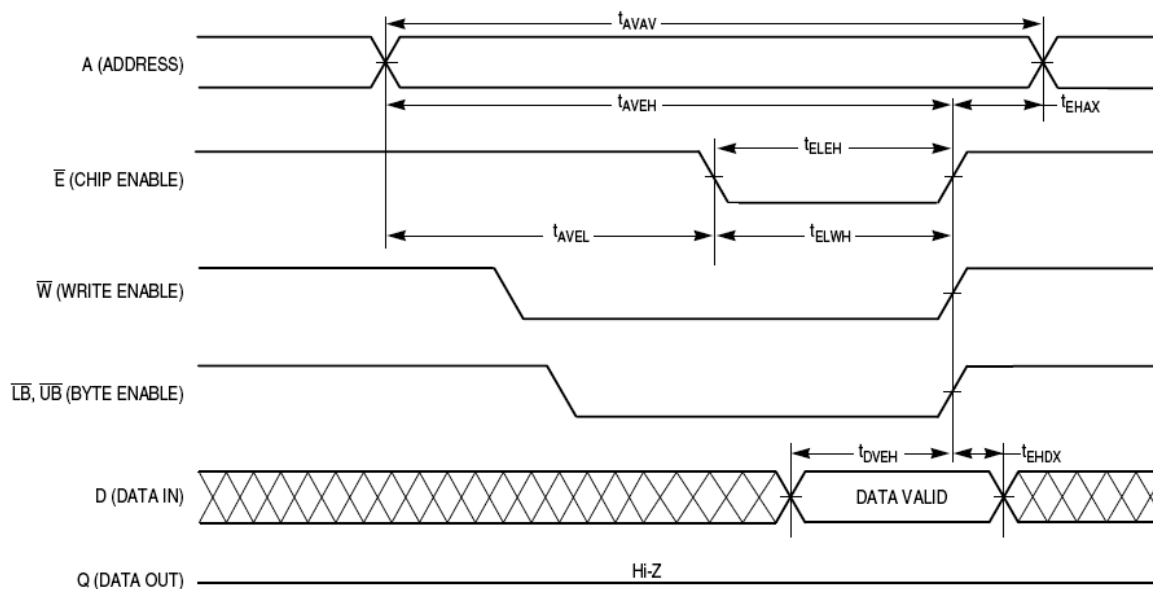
$t_{AVAV}$

A (ADDRESS)

$t_{AVEH}$

$t_{EHAX}$

$t_{ELEH}$

$\overline{E}$ (CHIP ENABLE)

$t_{AVEL}$

$t_{ELWH}$

$\overline{W}$ (WRITE ENABLE)

$\overline{LB}$, $\overline{UB}$ (BYTE ENABLE)

$t_{DVEH}$

$t_{EHDX}$

D (DATA IN)

DATA VALID

Q (DATA OUT)

Hi-Z